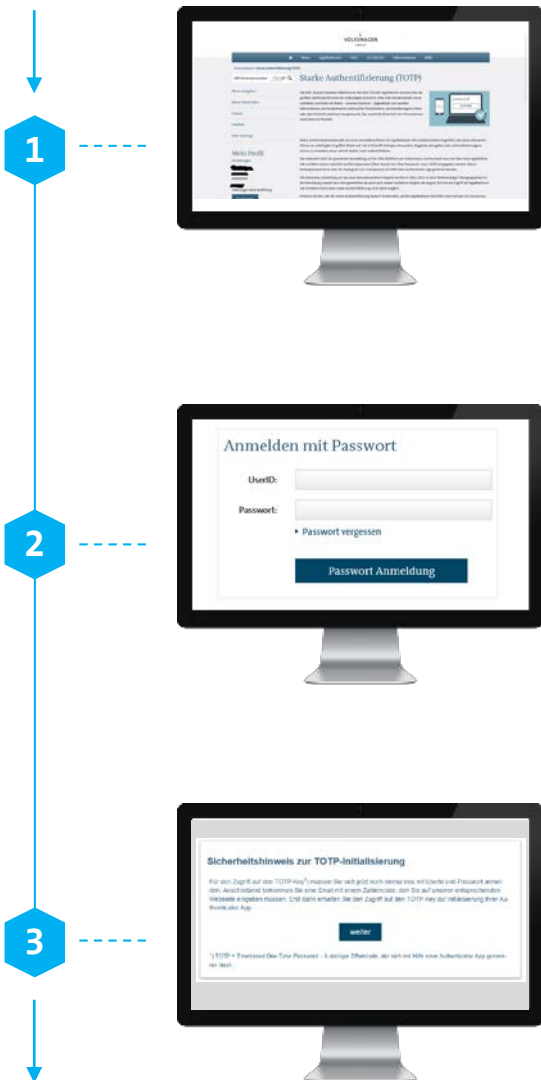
1

VOLKSWAGEN

Starke Authentifizierung (TOTP)

Mein Profil

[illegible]

2

Anmelden mit Passwort

UserID:

Passwort:

▸ Passwort vergessen

Passwort Anmeldung

3

Sicherheitshinweis zur TOTP-Initialisierung

Für den Zugriff auf den TOTP-Key¹) müssen Sie sich jetzt noch einmal mit UserId und Passwort anmelden. Anschließend bekommen Sie eine Email mit einem Zahlencode, den Sie auf unserer entsprechenden Webseite eingeben müssen. Erst dann erhalten Sie den Zugriff auf den TOTP-Key zur Initialisierung Ihrer Authenticator App.

weiter

¹) TOTP = Timebased One-Time Password – 6-stellige Ziffercode, der sich mit Hilfe einer Authenticator App generiert lässt.